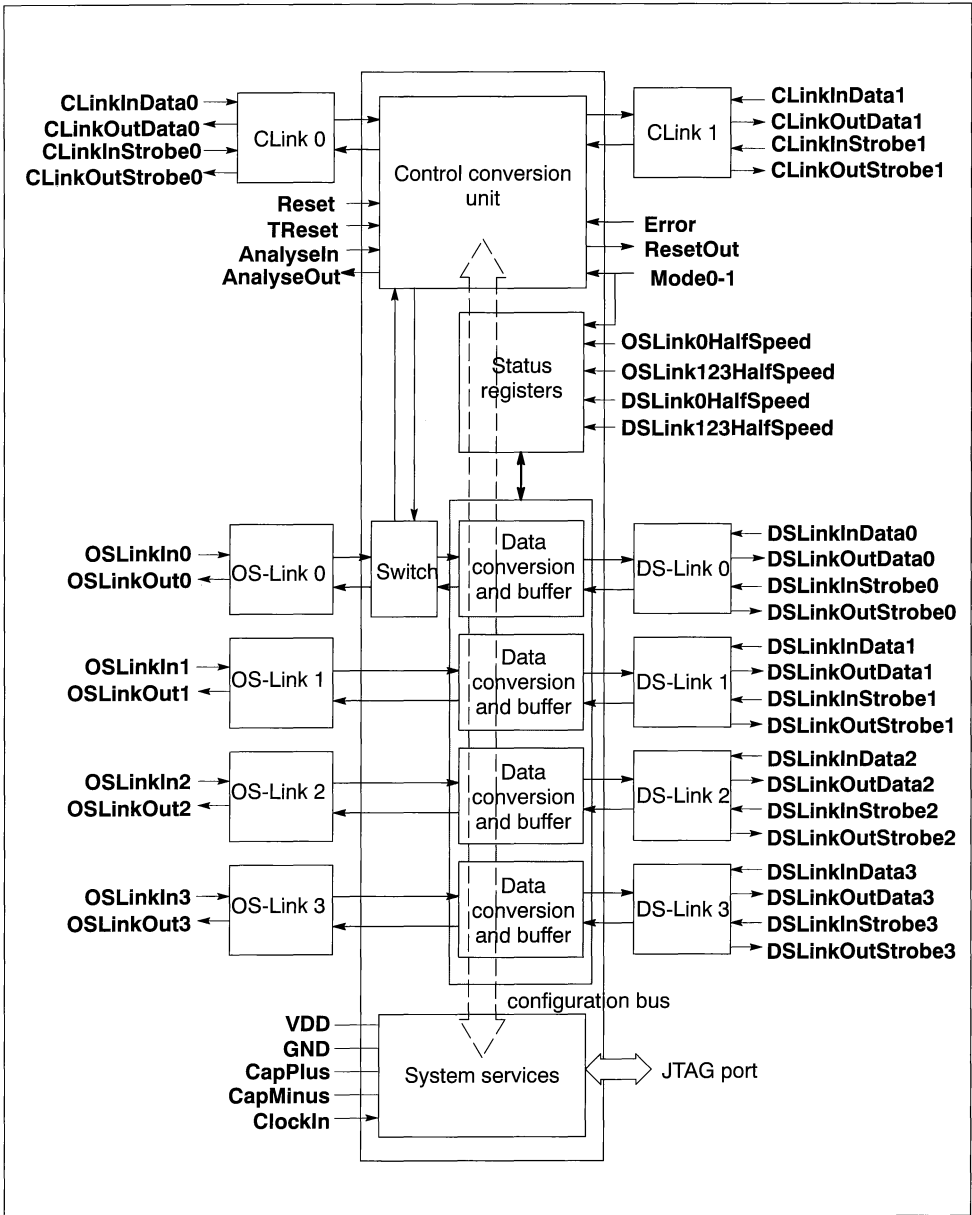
CLinkInData0
CLinkOutData0
CLinkInStrobe0
CLinkOutStrobe0
CLink 0

Control conversion unit

CLink 1
CLinkInData1
CLinkOutData1
CLinkInStrobe1
CLinkOutStrobe1

Reset
TReset
AnalyseIn
AnalyseOut

Error
ResetOut
Mode0-1

Status registers
OSLink0HalfSpeed
OSLink123HalfSpeed
DSLink0HalfSpeed
DSLink123HalfSpeed

OSLinkIn0
OSLinkOut0
OS-Link 0
Switch
Data conversion and buffer
DS-Link 0
DSLinkInData0
DSLinkOutData0
DSLinkInStrobe0
DSLinkOutStrobe0

OSLinkIn1
OSLinkOut1
OS-Link 1
Data conversion and buffer
DS-Link 1
DSLinkInData1
DSLinkOutData1
DSLinkInStrobe1
DSLinkOutStrobe1

OSLinkIn2
OSLinkOut2
OS-Link 2
Data conversion and buffer
DS-Link 2
DSLinkInData2
DSLinkOutData2
DSLinkInStrobe2
DSLinkOutStrobe2

OSLinkIn3
OSLinkOut3
OS-Link 3
Data conversion and buffer
DS-Link 3
DSLinkInData3
DSLinkOutData3
DSLinkInStrobe3
DSLinkOutStrobe3

configuration bus

VDD
GND
CapPlus
CapMinus
ClockIn
System services
JTAG port